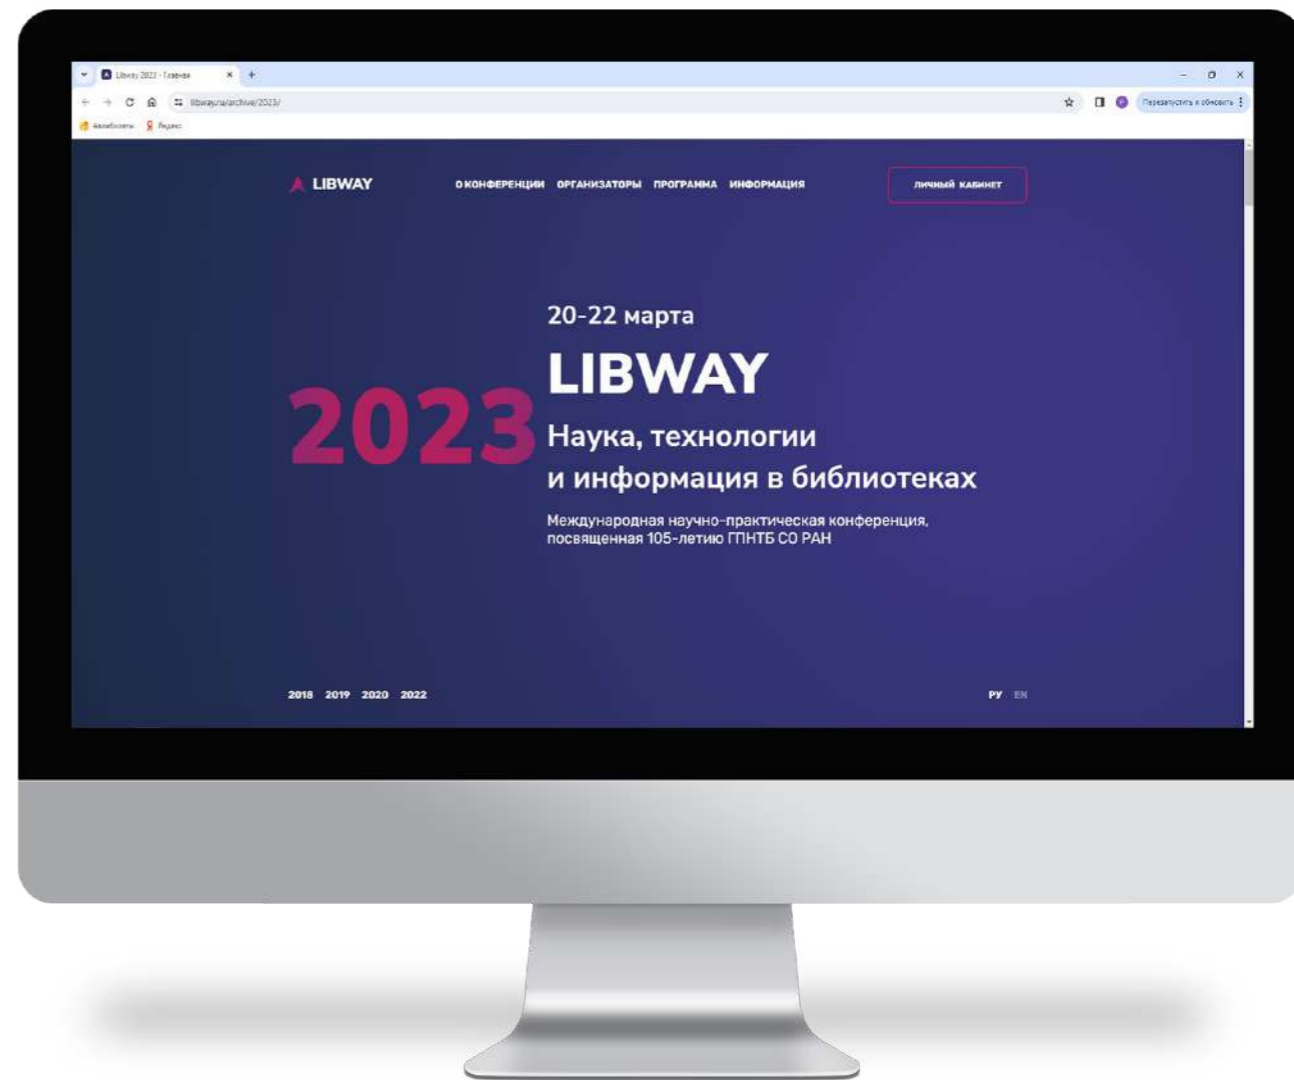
Libway 2023 - Главная
libway.ru/archive/2023/
Перезапустить и обновить
Автобизнесы Яндекс

LIBWAY
О КОНФЕРЕНЦИИ ОРГАНИЗАТОРЫ ПРОГРАММА ИНФОРМАЦИЯ
ЛИЧНЫЙ КАБИНЕТ

20-22 марта
2023
LIBWAY
Наука, технологии и информация в библиотеках
Международная научно-практическая конференция, посвященная 105-летию ГПНТБ СО РАН

2018 2019 2020 2022
РУ EN